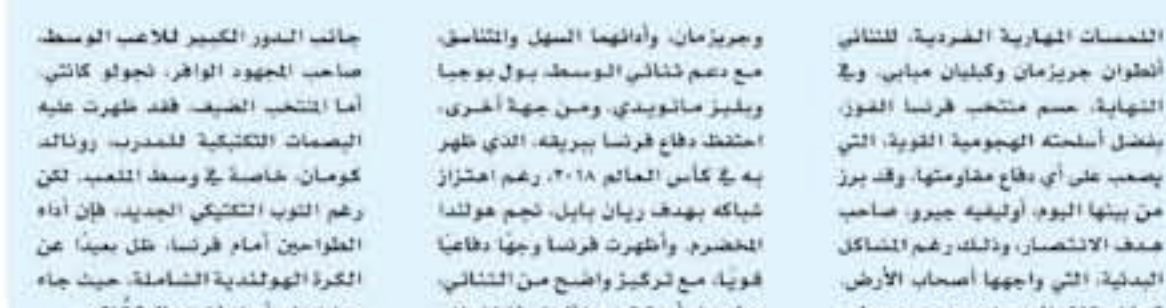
اللمسات المهارية الفردية، للثنائي ألطوان جريزمان وكيليان مبابي. وفي النهاية، حسم منتخب فرنسا الفوز، بفضل أسلحته الهجومية القوية، التي يصعب على أي دفاع مقاومتها، وقد برز من بينها اليوم، أوليفيه جيرو، صاحب هدف الانتصار، وذلك رغم المشاكل البدنية، التي واجهها أصحاب الأرض.
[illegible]

وجريزمان، وأداؤهما السهل والمتناسق، مع دعم ثنائي الوسط، بول بوجبا وبليز ماتويدي. ومن جهة أخرى، احتفظ دفاع فرنسا ببريقه، الذي ظهر به في كأس العالم ٢٠١٨، رغم اهتزاز شباكه بهدف ريان بابل، نجم هولندا المخضرم. وأظهرت فرنسا وجهًا دفاعيًا قويًا، مع تركيز واضح من الثنائي،
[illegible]

جانب الدور الكبير للاعب الوسط، صاحب المجهود الوافر، نجولو كانتي. أما المنتخب الضيف، فقد ظهرت عليه البصمات التكتيكية للمدرب، رونالد كومان، خاصة في وسط الملعب. لكن رغم الثوب التكتيكي الجديد، فإن أداء الطواحين أمام فرنسا، ظل بعيدًا عن الكرة الهولندية الشاملة، حيث جاء
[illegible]